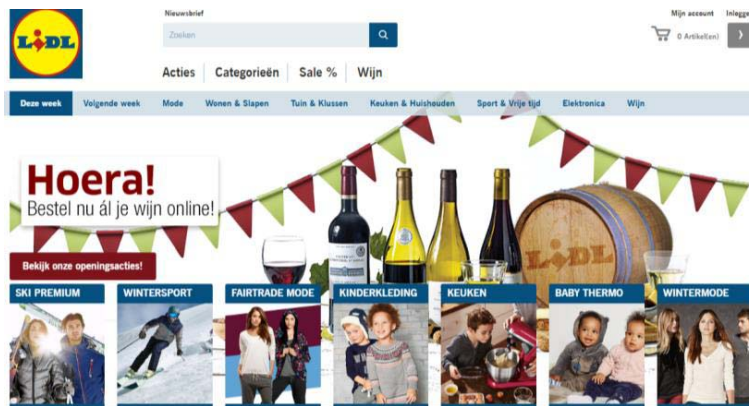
LiDL

Nieuwsbrief

Zoeken

Mijn account Inlogg

0 Artikel(en)

Acties | Categorieën | Sale % | Wijn

Deze week | Volgende week | Mode | Wonen & Slapen | Tuin & Klussen | Keuken & Huishouden | Sport & Vrije tijd | Elektronica | Wijn

Hoera!
Bestel nu ál je wijn online!

Bekijk onze openingsacties!

LiDL

SKI PREMIUM | WINTERSPORT | FAIRTRADE MODE | KINDERKLEDING | KEUKEN | BABY THERMO | WINTERMODE